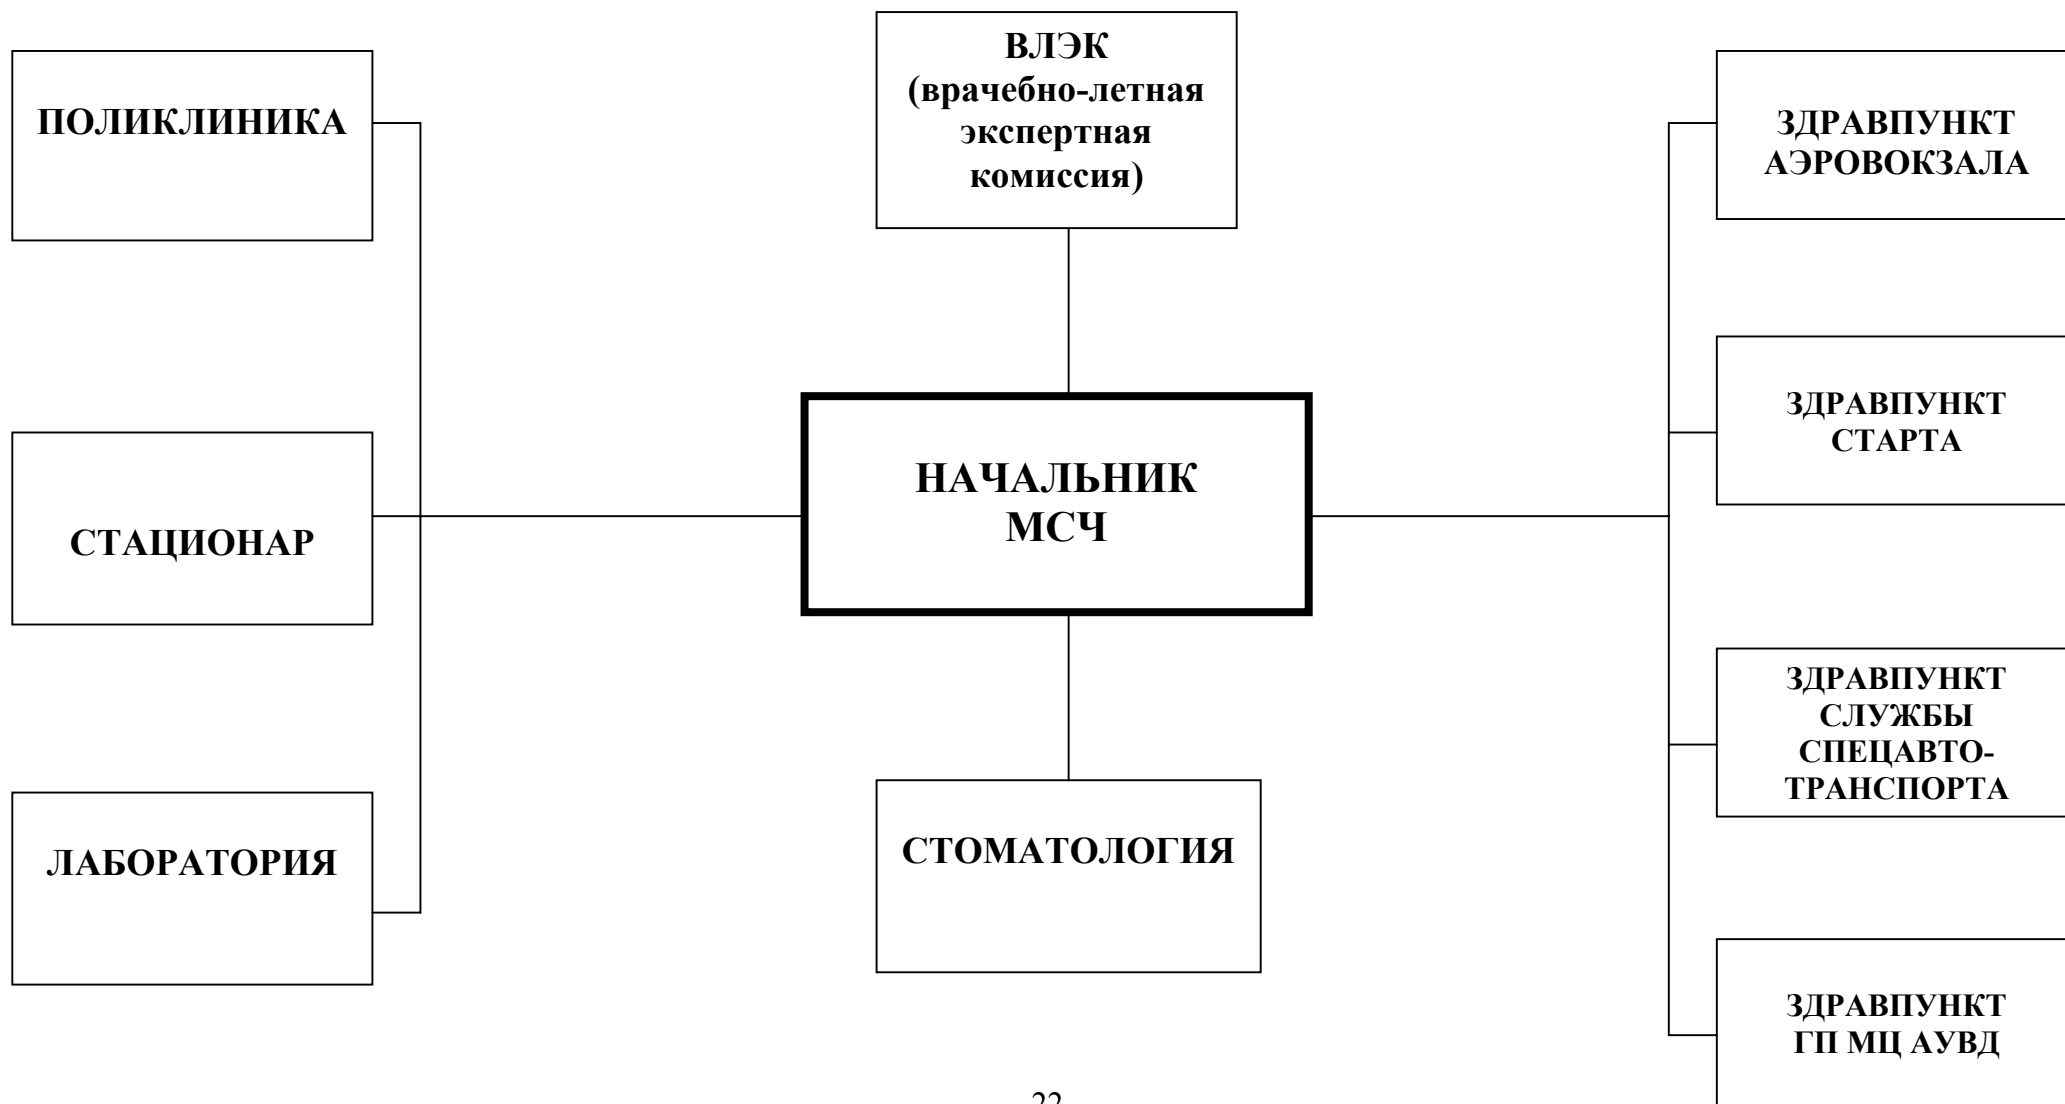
ВЛЭК (врачебно-летная экспертная комиссия)

ПОЛИКЛИНИКА

СТАЦИОНАР

ЛАБОРАТОРИЯ

НАЧАЛЬНИК МСЧ

СТОМАТОЛОГИЯ

ЗДРАВПУНКТ АЭРОВОКЗАЛА

ЗДРАВПУНКТ СТАРТА

ЗДРАВПУНКТ СЛУЖБЫ СПЕЦАВТОТРАНСПОРТА

ЗДРАВПУНКТ ГП МЦ АУВД

22